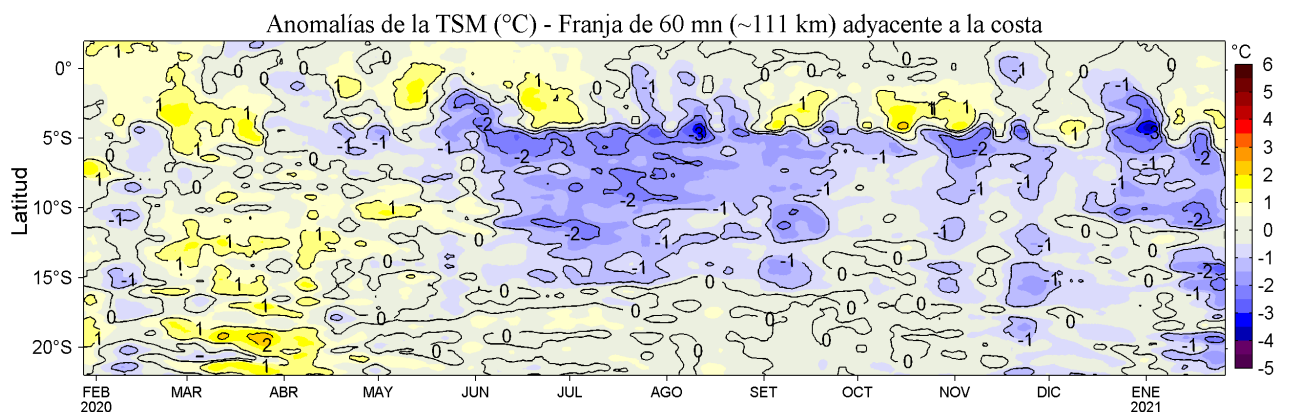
Anomalías de la TSM (°C) - Franja de 60 mn (~111 km) adyacente a la costa

Latitud

0°
5°S
10°S
15°S
20°S

FEB 2020
MAR
ABR
MAY
JUN
JUL
AGO
SET
OCT
NOV
DIC
ENE 2021

°C
6
5
4
3
2
1
0
-1
-2
-3
-4
-5

1
1
1
1
1
1
1
1
1
1
1
2
0
0
0
0
0
0
0
0
0
0
0
0
0
-1
-1
-1
-1
-1
-1
-1
-1
-1
-1
-1
-1
-1
-1
-1
-1
-1
-1
-1
-2
-2
-2
-2
-2
-2
-2
-2
-2
-3
-3